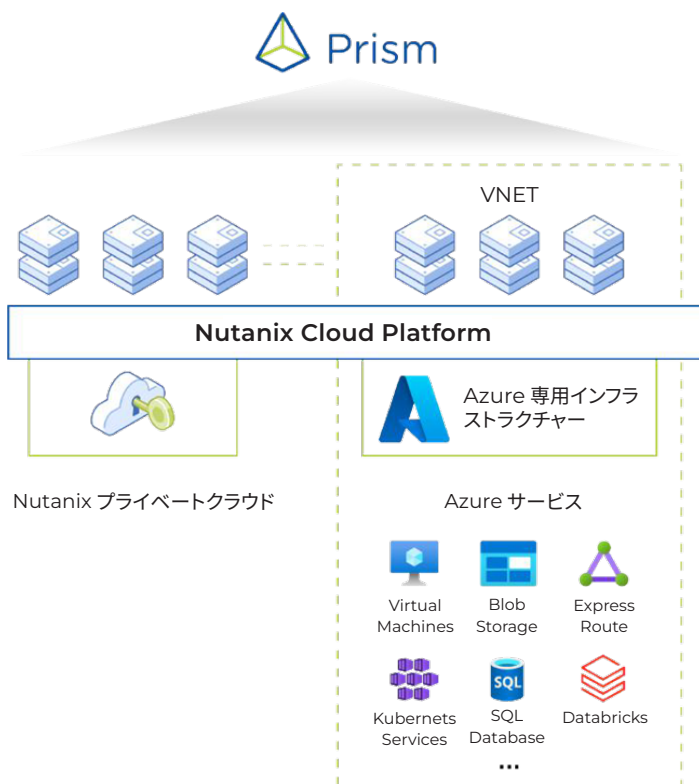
Prism

VNET

Nutanix Cloud Platform

Azure 専用インフラストラクチャー

Nutanix プライベートクラウド

Azure サービス

Virtual Machines

Blob Storage

Express Route

Kubernets Services

SQL Database

Databricks

...